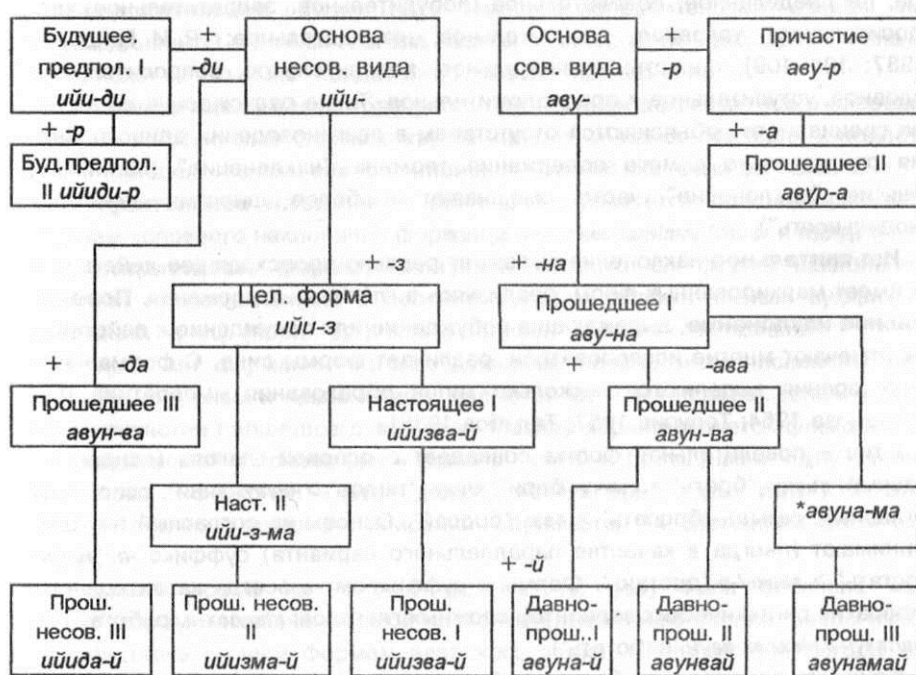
Будущее. предпол. I *ийи-ди*

+ *-ди*

Основа несов. вида *ийи-*

Основа сов. вида *аву-*

+ *-р*

Причастие *аву-р*

+ *-р*

Буд.предпол. II *ийиди-р*

+ *-а*

Прошедшее II *авур-а*

+ *-з*

+ *-на*

Цел. форма *ийи-з*

Прошедшее I *аву-на*

+ *-да*

*-ава*

Прошедшее III *авун-ва*

Настояще I *ийизва-й*

Прошедшее II *авун-ва*

Наст. II *ийи-з-ма*

**авуна-ма*

+ *-й*

Прош. несов. III *ийида-й*

Прош. несов. II *ийизма-й*

Прош. несов. I *ийизва-й*

Давно-прош..I *авуна-й*

Давно-прош. II *авунвай*

Давно-прош. III *авунамай*